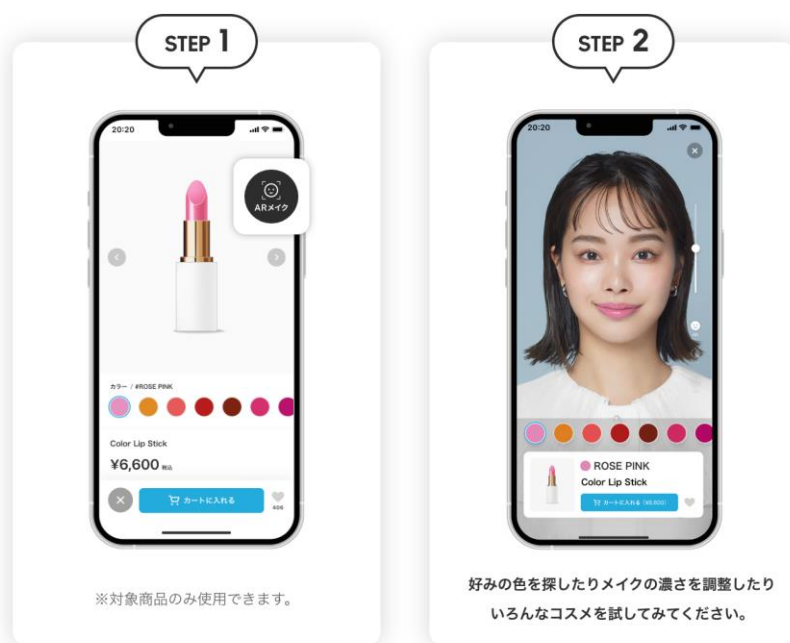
STEP 1

20:20

ARメイク

カラー / #ROSE PINK

Color Lip Stick

¥6,600 税込

カートに入れる

606

※対象商品のみ使用できます。

STEP 2

20:20

ROSE PINK

Color Lip Stick

カートに入れる（¥6,600）

好みの色を探したりメイクの濃さを調整したりいろんなコスメを試してみてください。